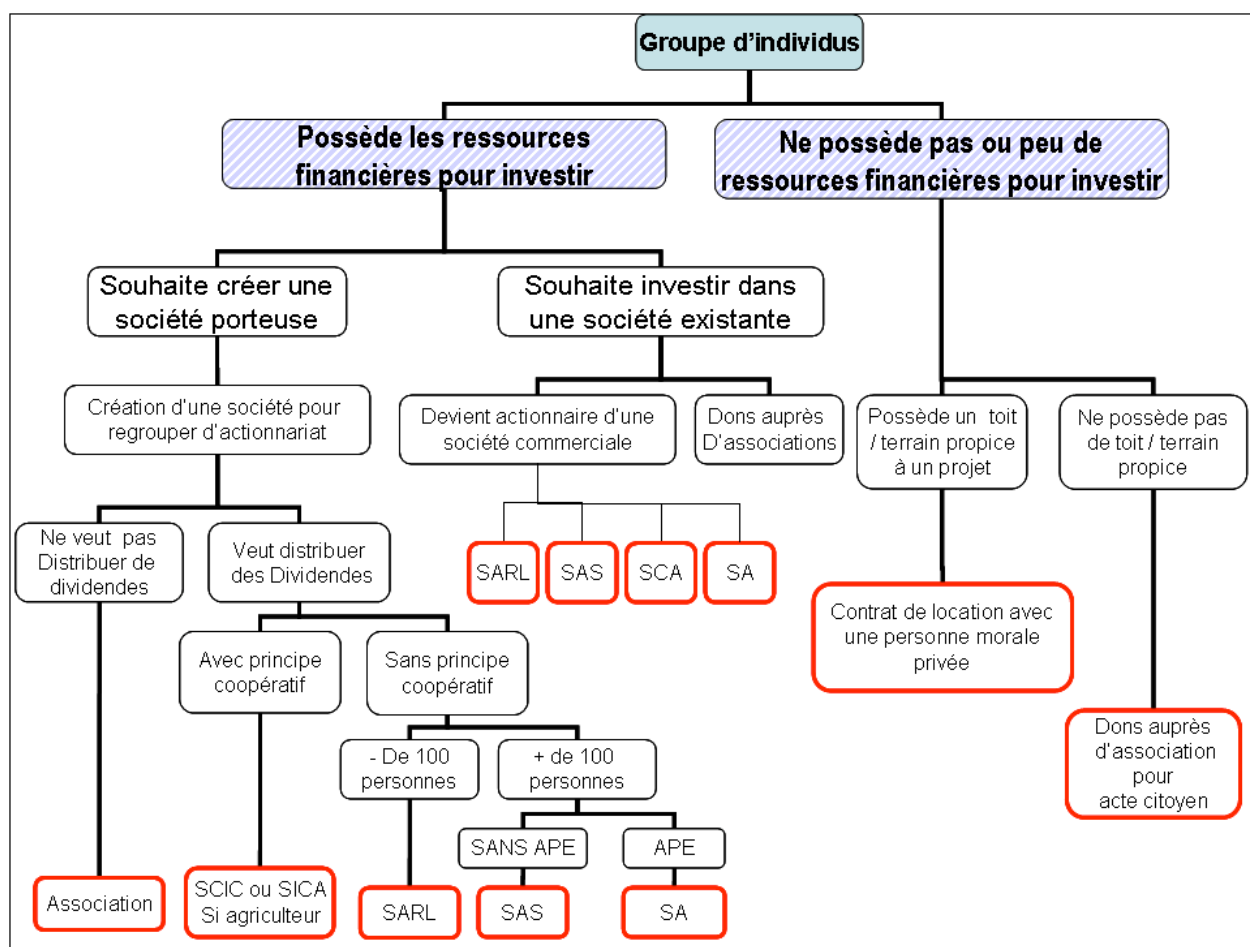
Groupe d'individus

Possède les ressources financières pour investir

Ne possède pas ou peu de ressources financières pour investir

Souhaite créer une société porteuse

Souhaite investir dans une société existante

Création d'une société pour regrouper d'actionnariat

Devient actionnaire d'une société commerciale

Dons auprès D'associations

Possède un toit / terrain propice à un projet

Ne possède pas de toit / terrain propice

SARL

SAS

SCA

SA

Contrat de location avec une personne morale privée

Ne veut pas Distribuer de dividendes

Veut distribuer des Dividendes

Avec principe coopératif

Sans principe coopératif

Dons auprès d'association pour acte citoyen

- De 100 personnes

+ de 100 personnes

SANS APE

APE

Association

SCIC ou SICA Si agriculteur

SARL

SAS

SA